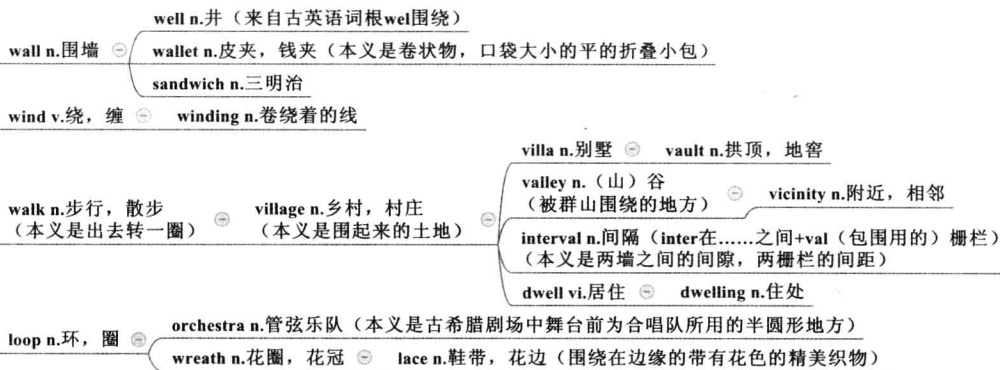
wall n.围墙

well n.井（来自古英语词根wel围绕）

wallet n.皮夹，钱夹（本义是卷状物，口袋大小的平的折叠小包）

sandwich n.三明治

wind v.绕，缠

winding n.卷绕着的线

walk n.步行，散步（本义是出去转一圈）

village n.乡村，村庄（本义是围起来的土地）

villa n.别墅

vault n.拱顶，地窖

valley n.（山）谷（被群山围绕的地方）

vicinity n.附近，相邻

interval n.间隔（inter在……之间+val（包围用的）栅栏）（本义是两墙之间的间隙，两栅栏的间距）

dwell vi.居住

dwelling n.住处

loop n.环，圈

orchestra n.管弦乐队（本义是古希腊剧场中舞台前为合唱队所用的半圆形地方）

wreath n.花圈，花冠

lace n.鞋带，花边（围绕在边缘的带有花色的精美织物）